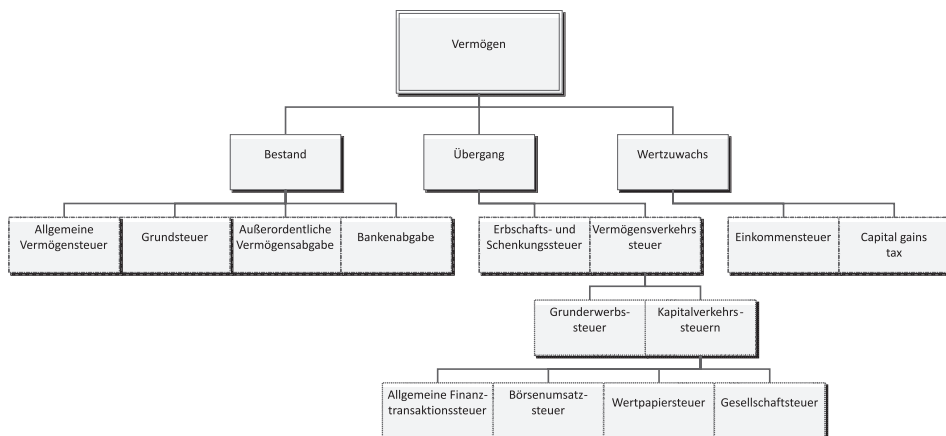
Vermögen

Bestand

Übergang

Wertzuwachs

Allgemeine Vermögensteuer

Grundsteuer

Außerordentliche Vermögensabgabe

Bankenabgabe

Erbschafts- und Schenkungssteuer

Vermögensverkehrs steuer

Einkommensteuer

Capital gains tax

Grunderwerbs- steuer

Kapitalverkehrs- steuern

Allgemeine Finanz- transaktionssteuer

Börsenumsatz- steuer

Wertpapiersteuer

Gesellschaftsteuer